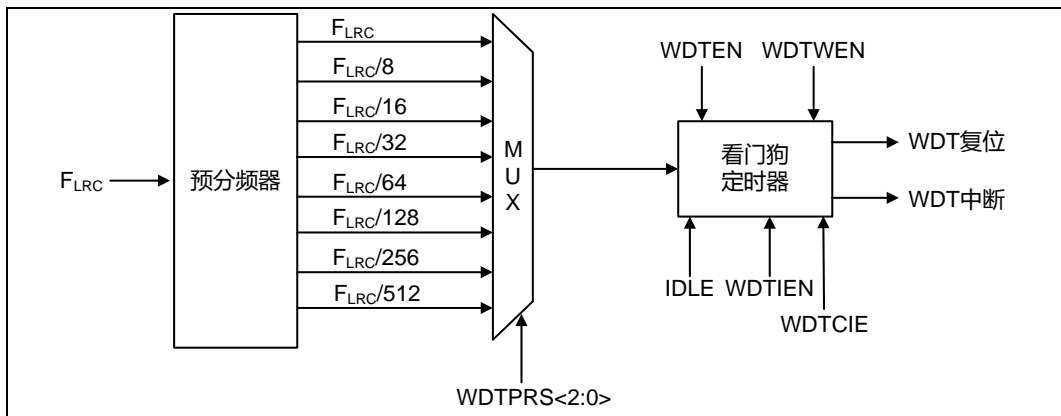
$F_{LRC}$

预分频器

$F_{LRC}$
$F_{LRC}/8$
$F_{LRC}/16$
$F_{LRC}/32$
$F_{LRC}/64$
$F_{LRC}/128$
$F_{LRC}/256$
$F_{LRC}/512$

M
U
X

WDTPRS<2:0>

WDTEN WDTWEN

看门狗
定时器

WDT复位
WDT中断

IDLE WDTIEN
WDTCIE